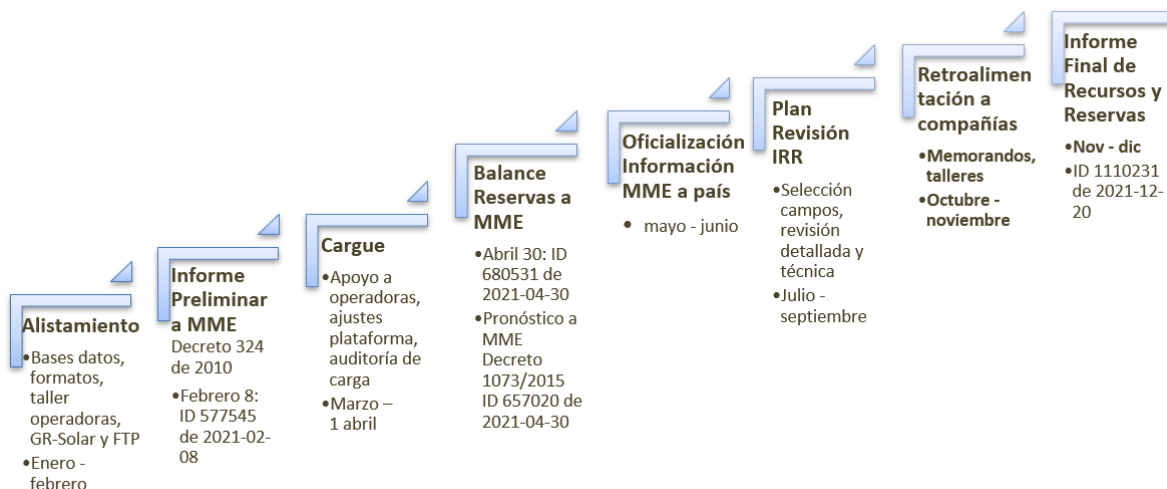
Alistamiento

•Bases datos, formatos, taller operadoras, GR-Solar y FTP
•Enero - febrero

Informe Preliminar a MME
Decreto 324 de 2010

•Febrero 8: ID 577545 de 2021-02-08

Cargue

•Apoyo a operadoras, ajustes plataforma, auditoría de carga
•Marzo – 1 abril

Balance Reservas a MME

•Abril 30: ID 680531 de 2021-04-30
•Pronóstico a MME Decreto 1073/2015 ID 657020 de 2021-04-30

Oficialización Información MME a país

• mayo - junio

Plan Revisión IRR

•Selección campos, revisión detallada y técnica
•Julio - septiembre

Retroalimentación a compañías

•Memorandos, talleres
•Octubre - noviembre

Informe Final de Recursos y Reservas

•Nov - dic
•ID 1110231 de 2021-12-20